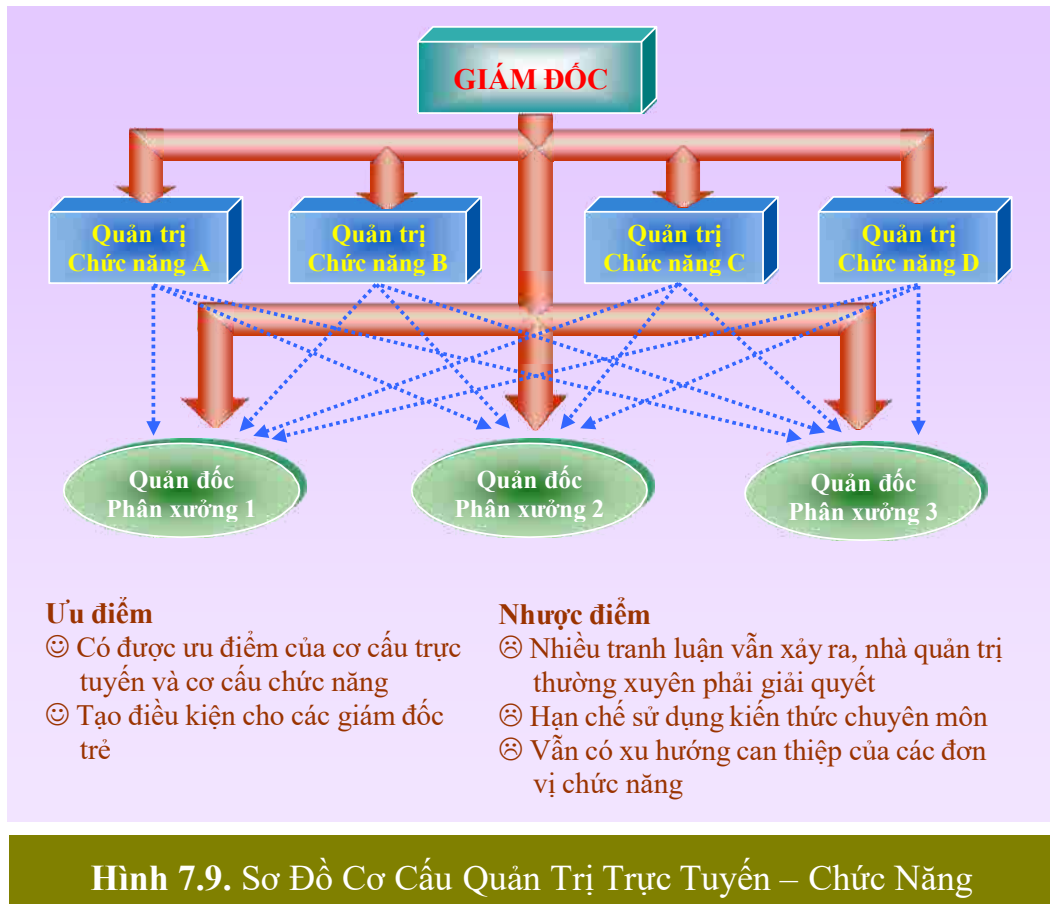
GIÁM ĐỐC

Quản trị Chức năng A

Quản trị Chức năng B

Quản trị Chức năng C

Quản trị Chức năng D

Quản đốc Phân xưởng 1

Quản đốc Phân xưởng 2

Quản đốc Phân xưởng 3

Ưu điểm
☺ Có được ưu điểm của cơ cấu trực tuyến và cơ cấu chức năng
☺ Tạo điều kiện cho các giám đốc trẻ

Nhược điểm
☹ Nhiều tranh luận vẫn xảy ra, nhà quản trị thường xuyên phải giải quyết
☹ Hạn chế sử dụng kiến thức chuyên môn
☹ Vẫn có xu hướng can thiệp của các đơn vị chức năng

Hình 7.9. Sơ Đồ Cơ Cấu Quản Trị Trực Tuyến – Chức Năng